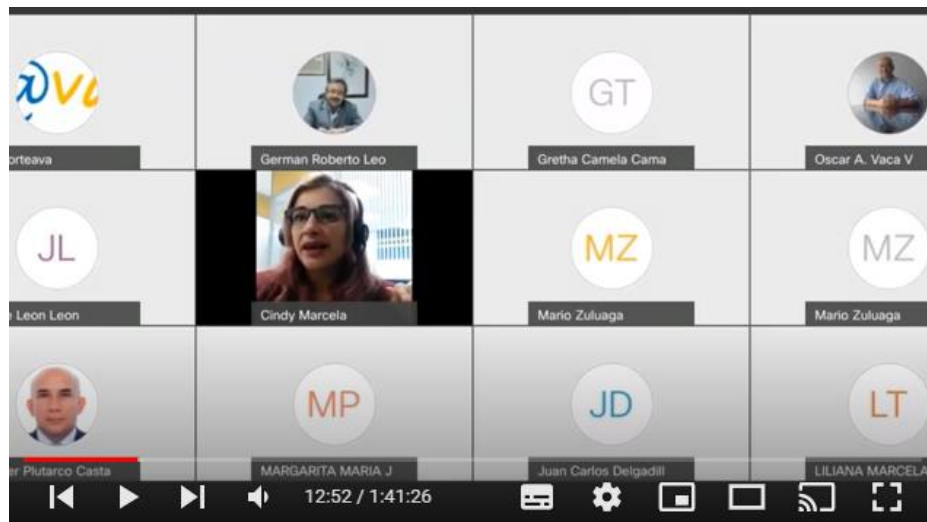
orteava

German Roberto Leo

GT

Gretha Camela Cama

Oscar A. Vaca V

JL

Leon Leon

Cindy Marcela

MZ

Mario Zuluaga

MZ

Mario Zuluaga

er Plutarco Casta

MP

MARGARITA MARIA J

JD

Juan Carlos Delgadill

LT

LILIANA MARCELA

12:52 / 1:41:26